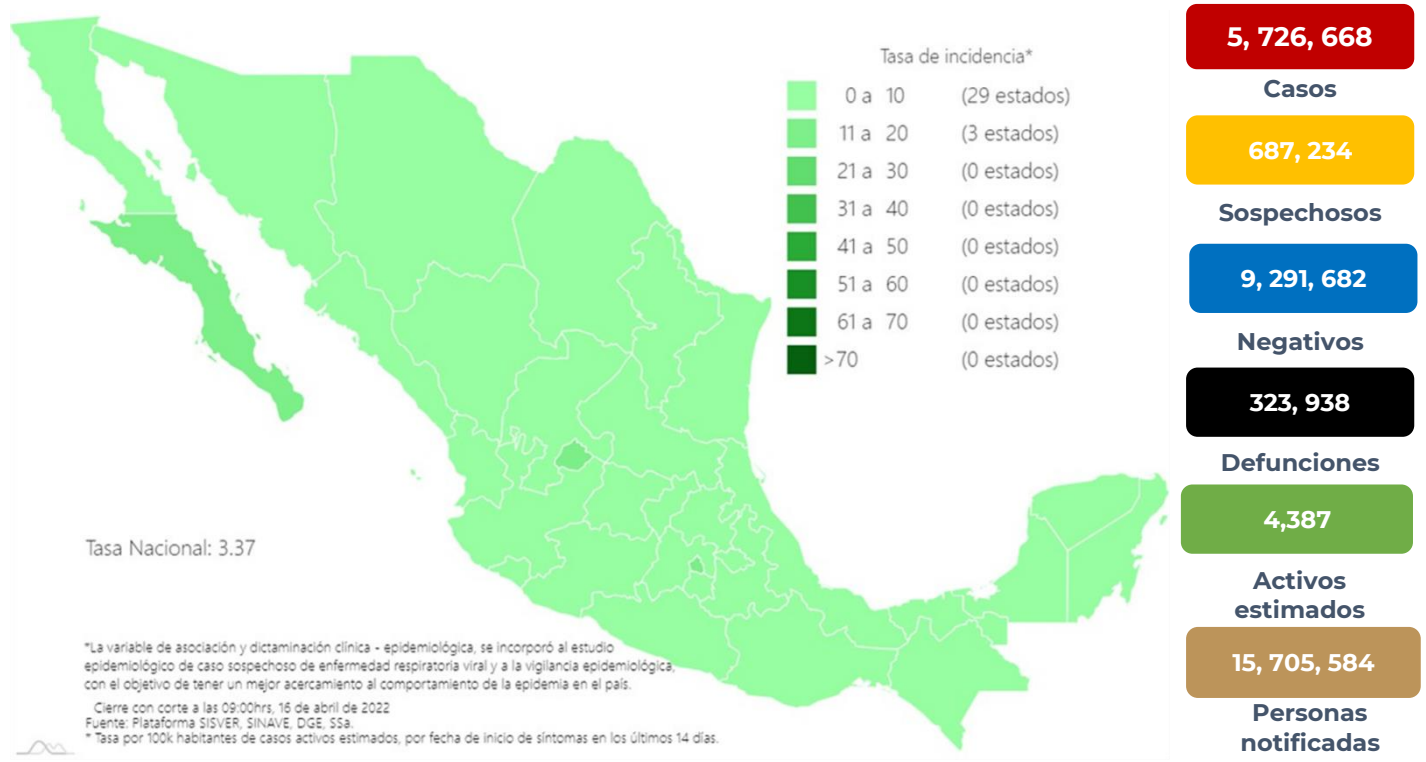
Tasa de incidencia*

| | | |
|---|---|---|
| 0 a | 10 | (29 estados) |
| 11 a | 20 | (3 estados) |
| 21 a | 30 | (0 estados) |
| 31 a | 40 | (0 estados) |
| 41 a | 50 | (0 estados) |
| 51 a | 60 | (0 estados) |
| 61 a | 70 | (0 estados) |
| >70 | | (0 estados) |

Tasa Nacional: 3.37

*La variable de asociación y dictaminación clínica - epidemiológica, se incorporó al estudio epidemiológico de caso sospechoso de enfermedad respiratoria viral y a la vigilancia epidemiológica, con el objetivo de tener un mejor acercamiento al comportamiento de la epidemia en el país.

Cierre con corte a las 09:00hrs, 16 de abril de 2022
Fuente: Plataforma SISVER, SINAVE, DGE, SSa.
* Tasa por 100k habitantes de casos activos estimados, por fecha de inicio de síntomas en los últimos 14 días.

5, 726, 668
Casos

687, 234
Sospechosos

9, 291, 682
Negativos

323, 938
Defunciones

4,387
Activos estimados

15, 705, 584
Personas notificadas